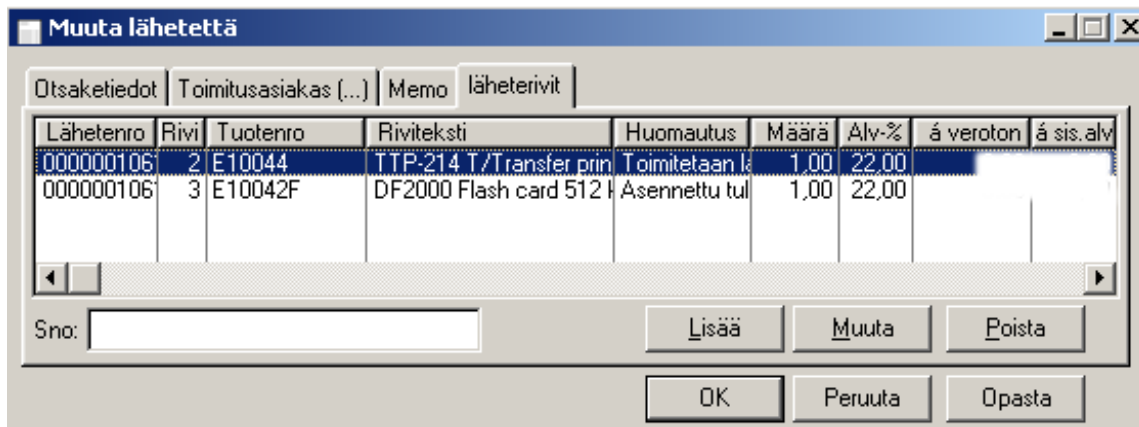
Muuta lähetettä

Otsaketiedot | Toimitusasiakas (...) | Memo | läheterivit

| Lähetenro | Rivi | Tuotenro | Riviteksti | Huomautus | Määrä | Alv-% | á veroton | á sis.alv |
|---|---|---|---|---|---|---|---|---|
| 000000106 | 2 | E10044 | TTP-214 T/Transfer prin | Toimitetaan la | 1,00 | 22,00 | | |
| 000000106 | 3 | E10042F | DF2000 Flash card 512 | Asennettu tul | 1,00 | 22,00 | | |

Sno:

Lisää | Muuta | Poista

OK | Peruuta | Opasta